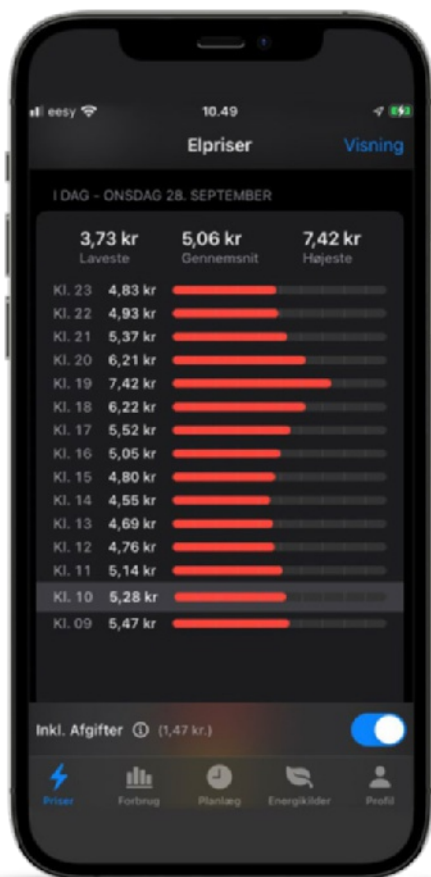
eesy 10.49

Elpriser Visning

I DAG - ONSDAG 28. SEPTEMBER

3,73 kr Laveste
5,06 kr Gennemsnit
7,42 kr Højeste

Kl. 23 4,83 kr
Kl. 22 4,93 kr
Kl. 21 5,37 kr
Kl. 20 6,21 kr
Kl. 19 7,42 kr
Kl. 18 6,22 kr
Kl. 17 5,52 kr
Kl. 16 5,05 kr
Kl. 15 4,80 kr
Kl. 14 4,55 kr
Kl. 13 4,69 kr
Kl. 12 4,76 kr
Kl. 11 5,14 kr
Kl. 10 5,28 kr
Kl. 09 5,47 kr

Inkl. Afgifter ⓘ (1,47 kr.)

Priser Forbrug Planlæg Energikilder Profil